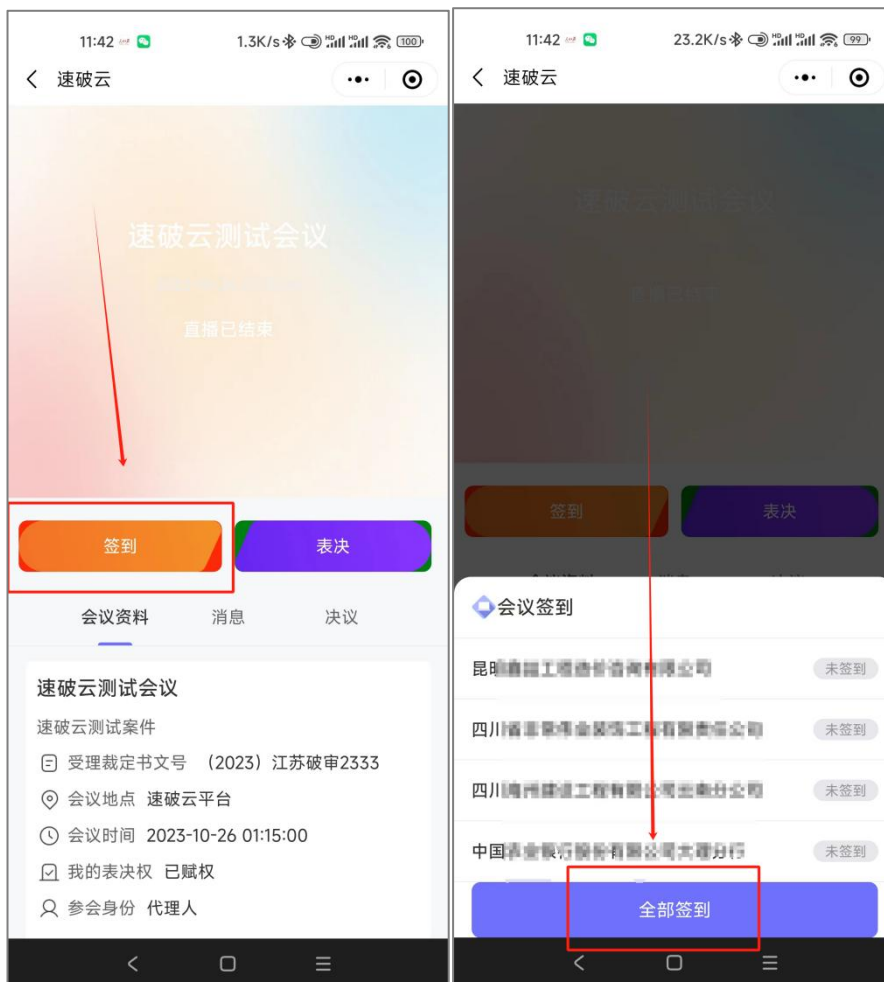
11:42 1.3K/s 100

< 速破云

速破云测试会议

直播已结束

签到

表决

会议资料 消息 决议

速破云测试会议

速破云测试案件

受理裁定书文号 （2023）江苏破审2333

会议地点 速破云平台

会议时间 2023-10-26 01:15:00

我的表决权 已赋权

参会身份 代理人

11:42 23.2K/s 99

< 速破云

速破云测试会议

直播已结束

签到

表决

会议签到

昆明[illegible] 未签到

四川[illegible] 未签到

四川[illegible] 未签到

中国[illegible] 未签到

全部签到